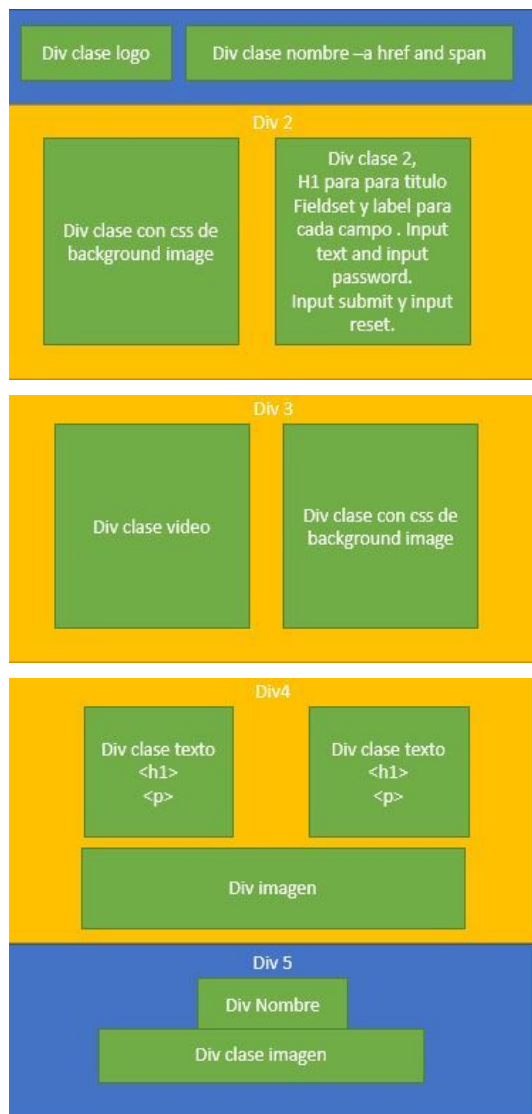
Div clase logo

Div clase nombre –a href and span

Div 2

Div clase con css de background image

Div clase 2, H1 para para titulo Fieldset y label para cada campo . Input text and input password. Input submit y input reset.

Div 3

Div clase video

Div clase con css de background image

Div4

Div clase texto <h1> <p>

Div clase texto <h1> <p>

Div imagen

Div 5

Div Nombre

Div clase imagen